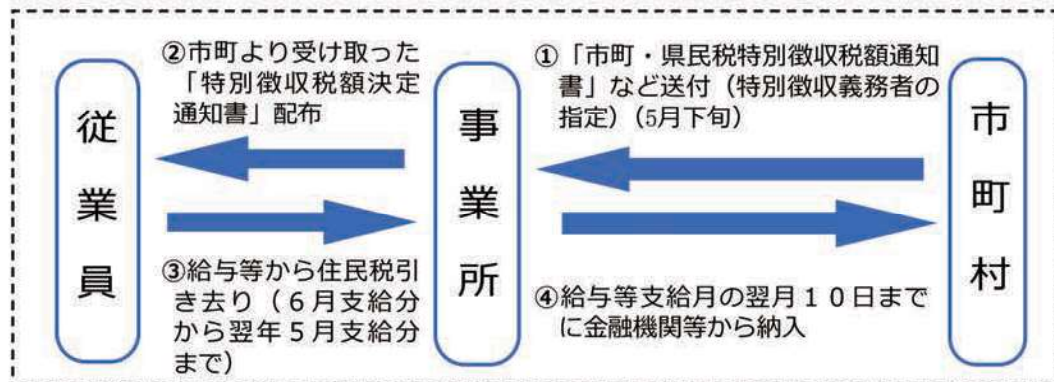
従業員

②市町より受け取った「特別徴収税額決定通知書」配布

③給与等から住民税引き去り（６月支給分から翌年５月支給分まで）

事業所

①「市町・県民税特別徴収税額通知書」など送付（特別徴収義務者の指定）（5月下旬）

④給与等支給月の翌月１０日までに金融機関等から納入

市町村